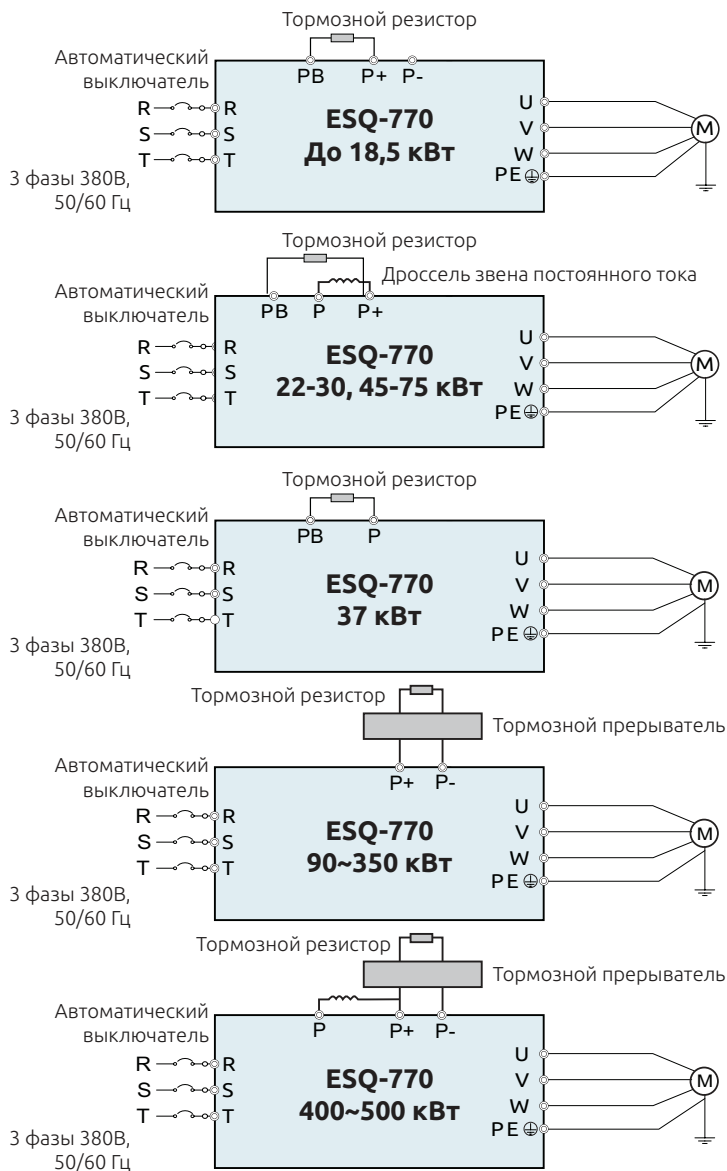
Тормозной резистор

Автоматический выключатель

PB P+ P-

R R
S S
T T

ESQ-770
До 18,5 кВт

U
V
W
PE

M

3 фазы 380В, 50/60 Гц

Тормозной резистор

Дроссель звена постоянного тока

Автоматический выключатель

PB P P+

R R
S S
T T

ESQ-770
22-30, 45-75 кВт

U
V
W
PE

M

3 фазы 380В, 50/60 Гц

Тормозной резистор

Автоматический выключатель

PB P

R R
S S
T T

ESQ-770
37 кВт

U
V
W
PE

M

3 фазы 380В, 50/60 Гц

Тормозной резистор

Тормозной прерыватель

Автоматический выключатель

P+ P-

R R
S S
T T

ESQ-770
90~350 кВт

U
V
W
PE

M

3 фазы 380В, 50/60 Гц

Тормозной резистор

Тормозной прерыватель

Автоматический выключатель

P P+ P-

R R
S S
T T

ESQ-770
400~500 кВт

U
V
W
PE

M

3 фазы 380В, 50/60 Гц